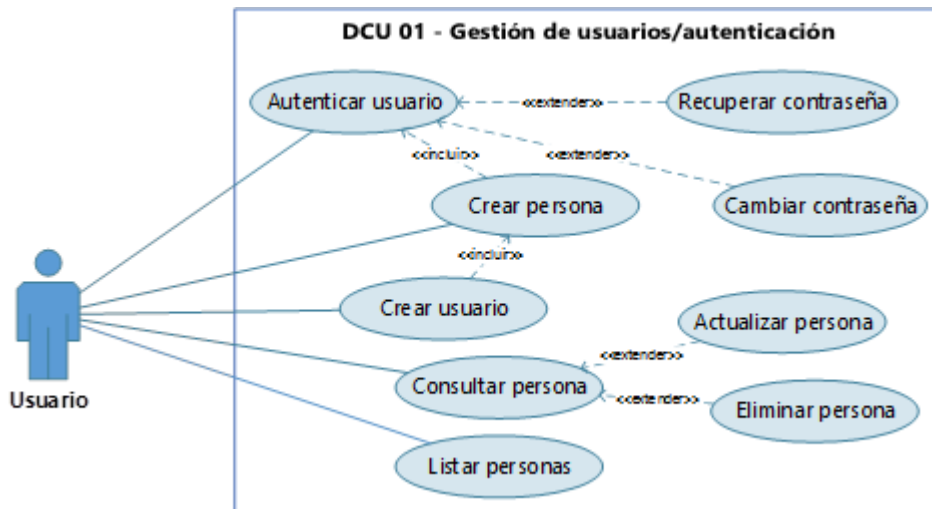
DCU 01 - Gestión de usuarios/autenticación

Autenticar usuario

<<extender>>

Recuperar contraseña

<<incluir>>

<<extender>>

Crear persona

Cambiar contraseña

<<incluir>>

Crear usuario

Actualizar persona

<<extender>>

Consultar persona

<<extender>>

Eliminar persona

Listar personas

Usuario